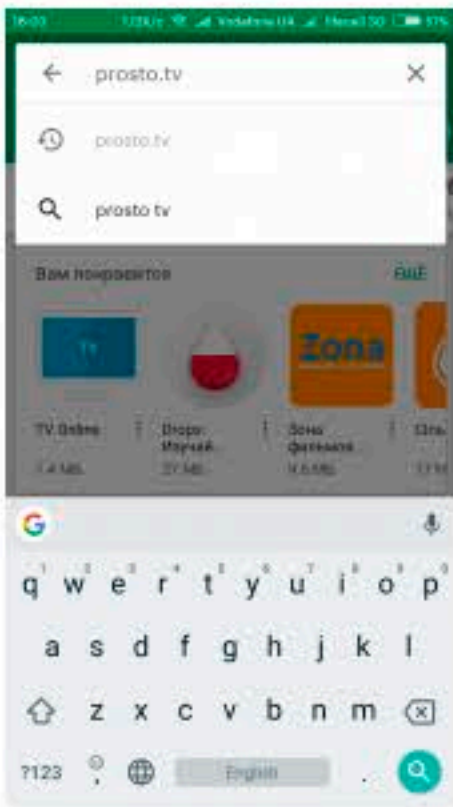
16:03 1,2 K/с Vodafone UA Гісной 3G 37%

prosto.tv

prosto.tv

prosto tv

Вам понравится ЕЩЁ

TV

Zona

TV Online
7,4 МБ

Втора: Изучай
27 МБ

Зона фильмов
9,6 МБ

G

q w e r t y u i o p
1 2 3 4 5 6 7 8 9 0
a s d f g h j k l
z x c v b n m
?123 English .